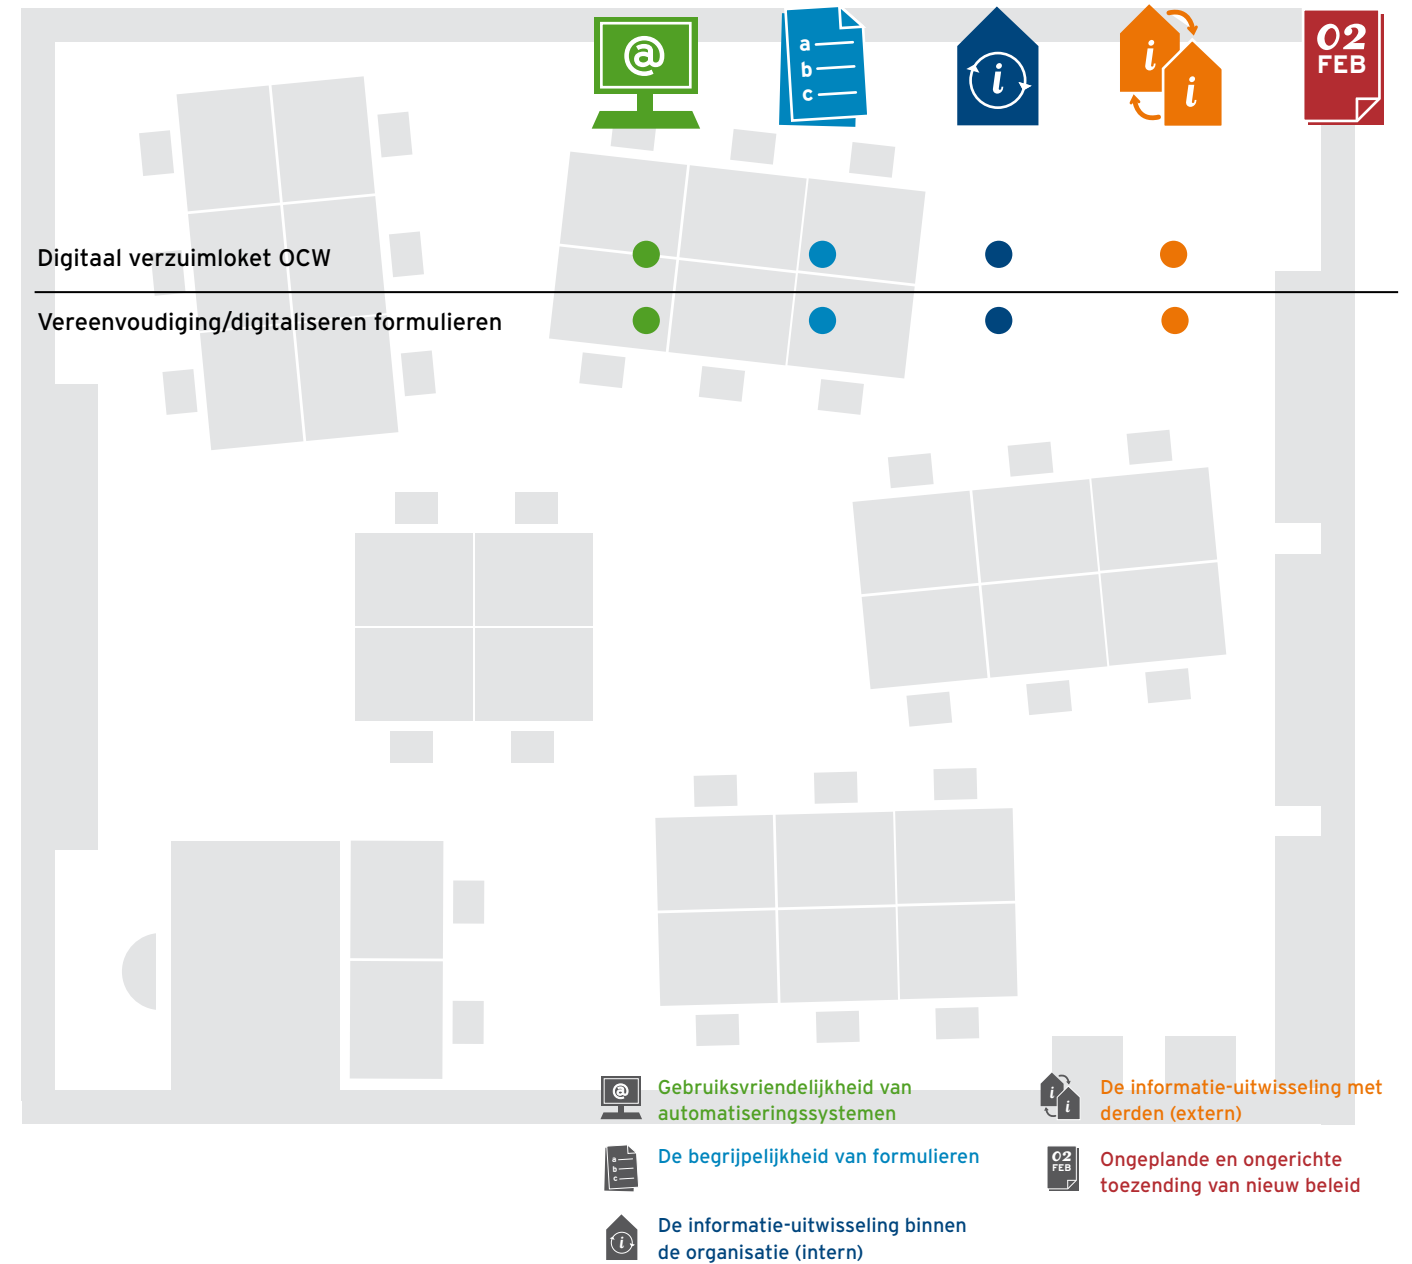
@

a
b
c

i

i
i

02
FEB

Digitaal verzuimloket OCW

Vereenvoudiging/digitaliseren formulieren

Gebruiksvriendelijkheid van automatiseringssystemen

De begrijpelijkheid van formulieren

De informatie-uitwisseling binnen de organisatie (intern)

De informatie-uitwisseling met derden (extern)

Ongeplande en ongerichte toezending van nieuw beleid